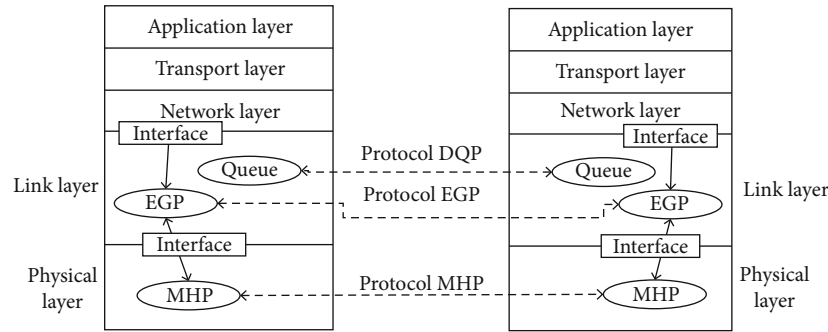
Application layer
Transport layer
Network layer
Interface
Queue
EGP
Interface
MHP
Link layer
Physical layer

Protocol DQP
Protocol EGP
Protocol MHP

Application layer
Transport layer
Network layer
Interface
Queue
EGP
Interface
MHP
Link layer
Physical layer